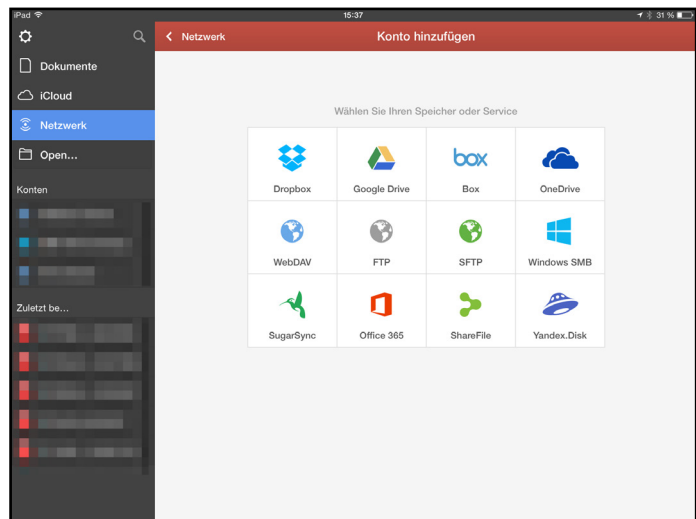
iPad 15:37 31 %

Dokumente
iCloud
Netzwerk
Open...
Konten
Zuletzt be...

Netzwerk
Konto hinzufügen

Wählen Sie Ihren Speicher oder Service

| Dropbox | Google Drive | box Box | OneDrive |
|---|---|---|---|
| WebDAV | FTP | SFTP | Windows SMB |
| SugarSync | Office 365 | ShareFile | Yandex.Disk |